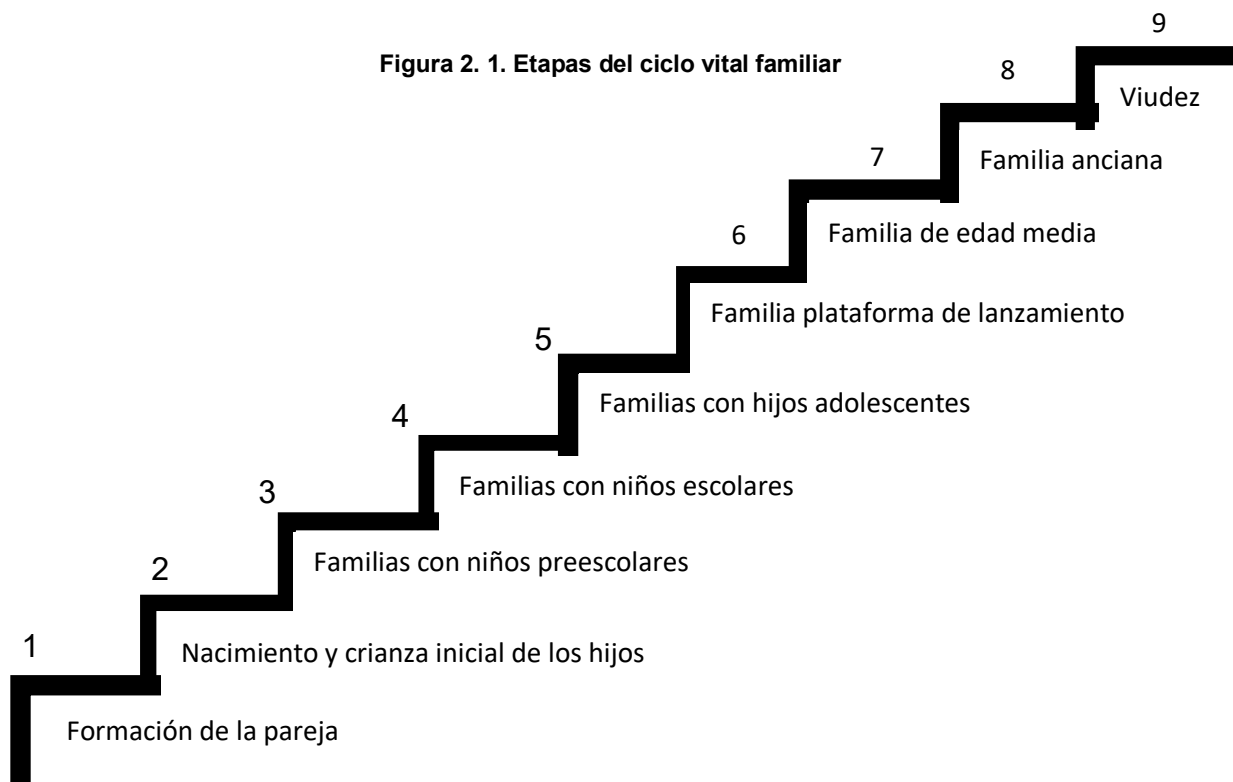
Figura 2. 1. Etapas del ciclo vital familiar

1
Formación de la pareja

2
Nacimiento y crianza inicial de los hijos

3
Familias con niños preescolares

4
Familias con niños escolares

5
Familias con hijos adolescentes

6
Familia plataforma de lanzamiento

7
Familia de edad media

8
Familia anciana

9
Viudez